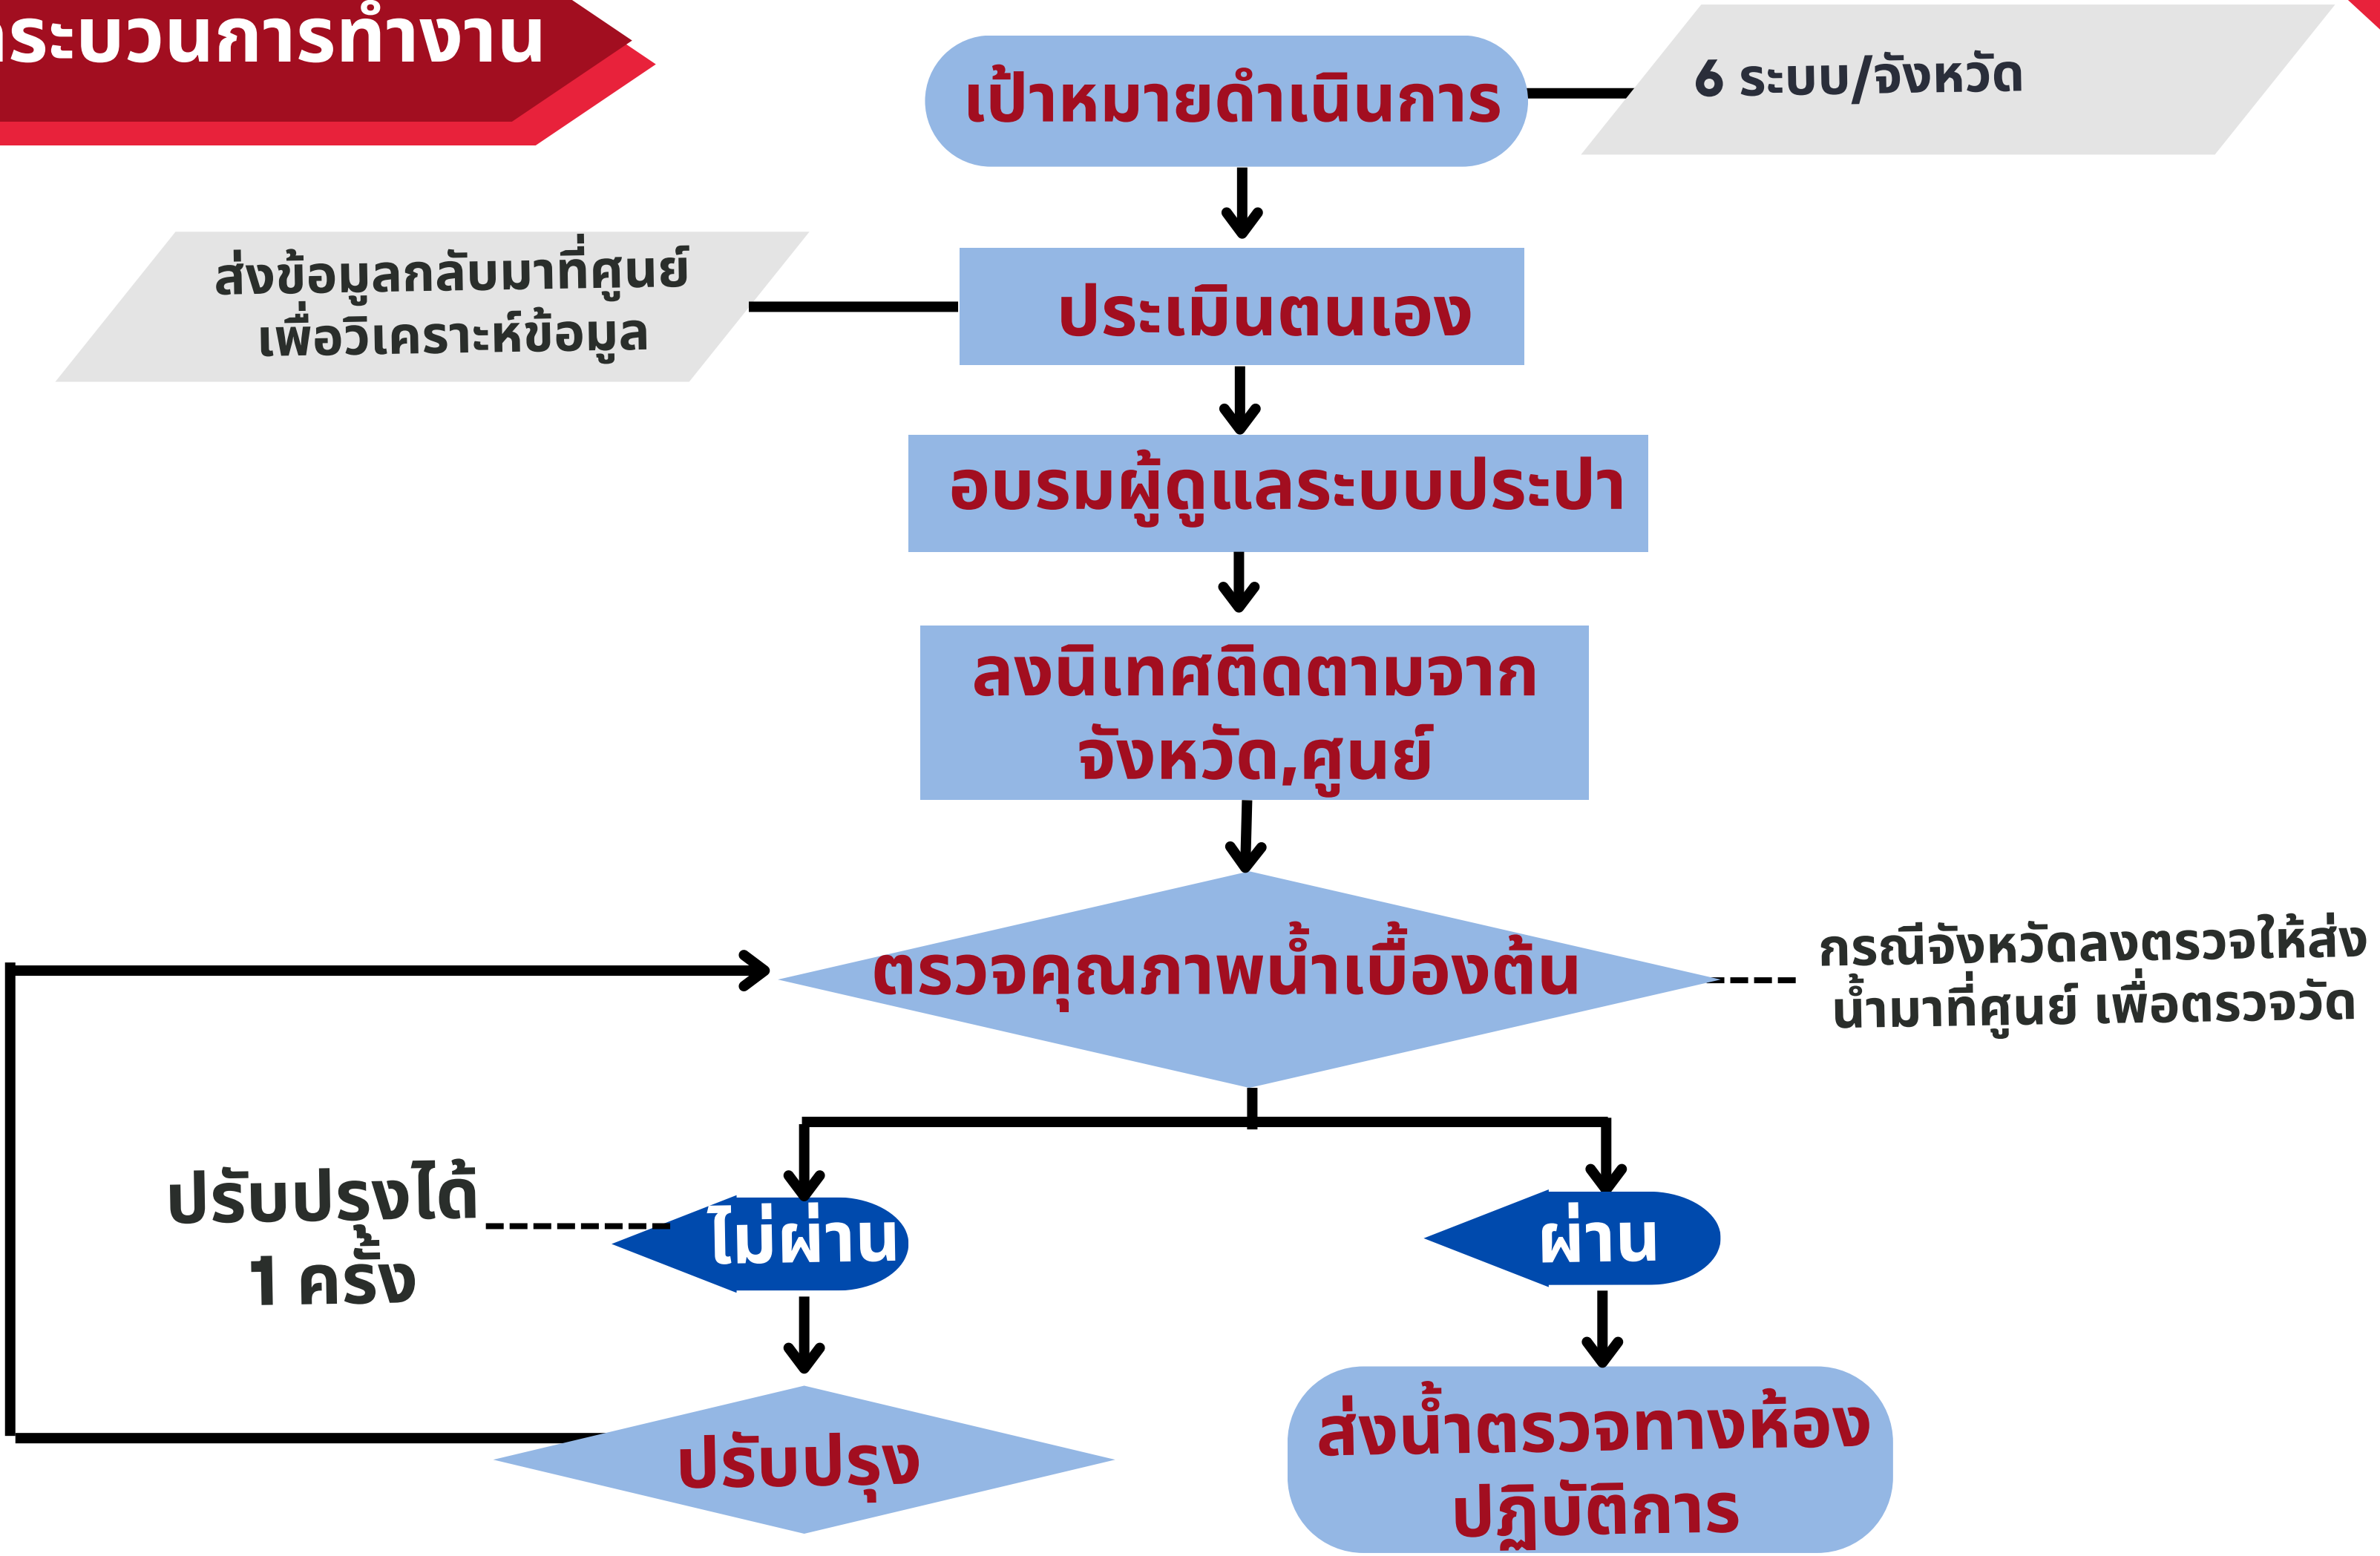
ระบวนการทำงาน

เป้าหมายดำเนินการ

6 ระบบ/จังหวัด

ส่งข้อมูลกลับมาที่ศูนย์ เพื่อวิเคราะห์ข้อมูล

ประเมินตนเอง

อบรมผู้ดูแลระบบประปา

ลงนิเทศติดตามจาก จังหวัด,ศูนย์

ตรวจคุณภาพน้ำเบื้องต้น

กรณีจังหวัดลงตรวจให้ส่ง น้ำมาที่ศูนย์ เพื่อตรวจวัด

ปรับปรุงได้ 1 ครั้ง

ไม่ผ่าน

ผ่าน

ปรับปรุง

ส่งน้ำตรวจทางห้อง ปฏิบัติการ